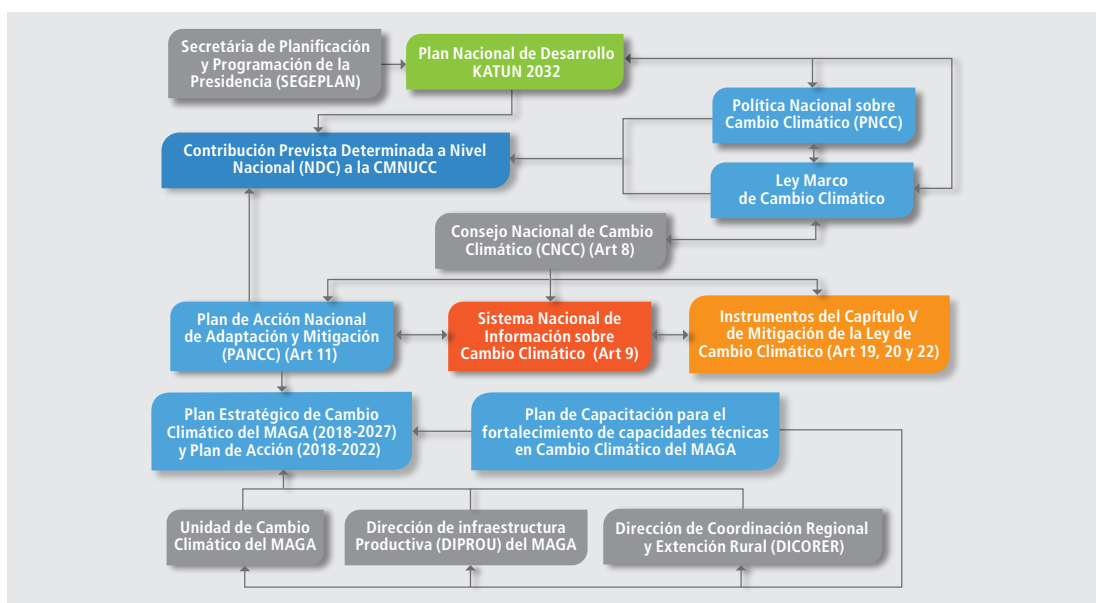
Secretaría de Planificación y Programación de la Presidencia (SEGEPLAN)

Plan Nacional de Desarrollo KATUN 2032

Política Nacional sobre Cambio Climático (PNCC)

Contribución Prevista Determinada a Nivel Nacional (NDC) a la CMNUCC

Ley Marco de Cambio Climático

Consejo Nacional de Cambio Climático (CNCC) (Art 8)

Plan de Acción Nacional de Adaptación y Mitigación (PANCC) (Art 11)

Sistema Nacional de Información sobre Cambio Climático (Art 9)

Instrumentos del Capítulo V de Mitigación de la Ley de Cambio Climático (Art 19, 20 y 22)

Plan Estratégico de Cambio Climático del MAGA (2018-2027) y Plan de Acción (2018-2022)

Plan de Capacitación para el fortalecimiento de capacidades técnicas en Cambio Climático del MAGA

Unidad de Cambio Climático del MAGA

Dirección de infraestructura Productiva (DIPROU) del MAGA

Dirección de Coordinación Regional y Extensión Rural (DICORER)